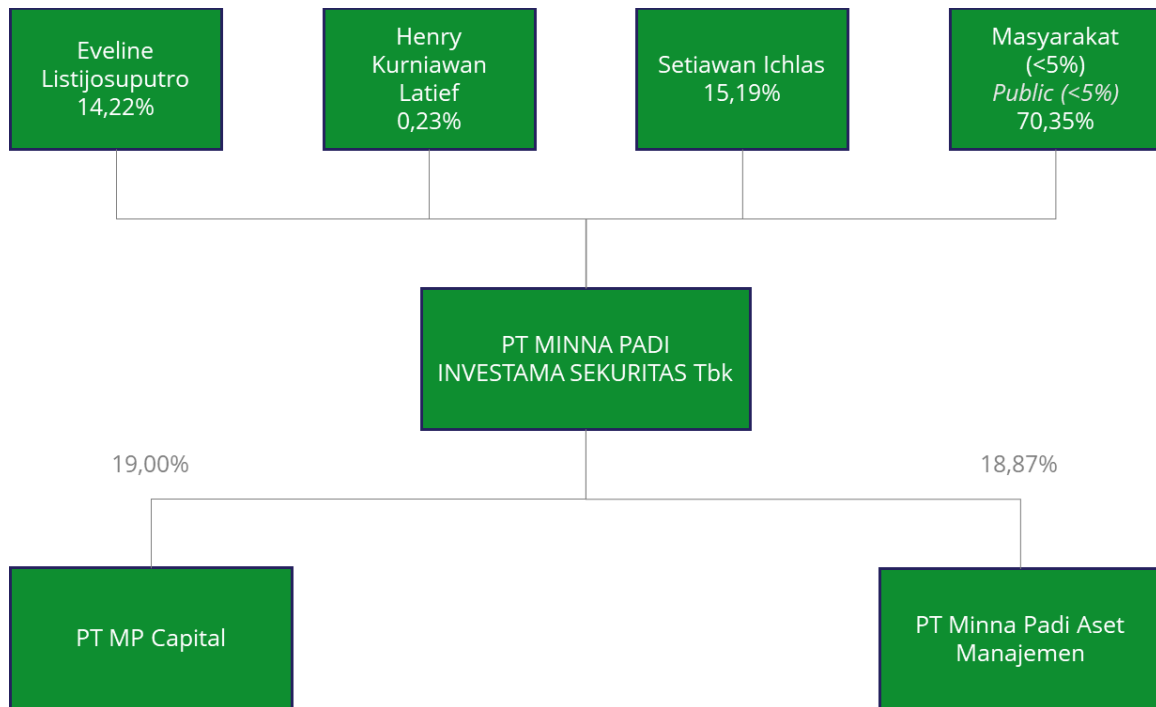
Eveline Listijosuputro
14,22%

Henry Kurniawan Latief
0,23%

Setiawan Ichlas
15,19%

Masyarakat (<5%)
*Public (<5%)*
70,35%

PT MINNA PADI INVESTAMA SEKURITAS Tbk

19,00%

18,87%

PT MP Capital

PT Minna Padi Aset Manajemen